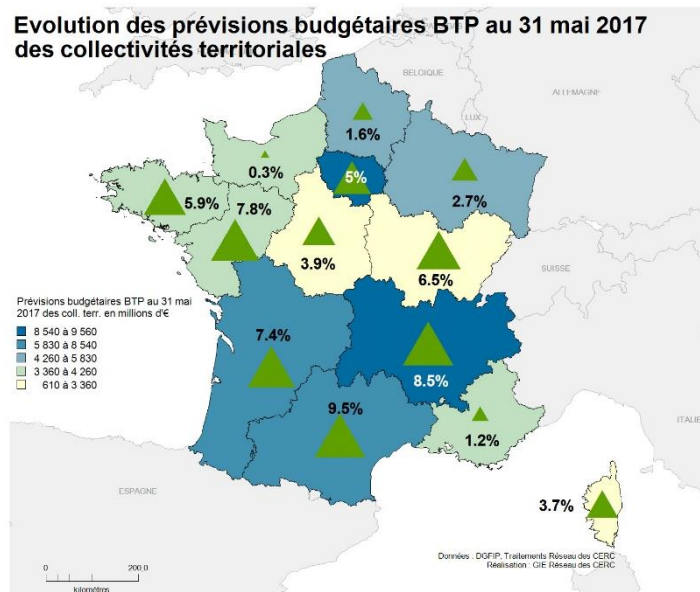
Evolution des prévisions budgétaires BTP au 31 mai 2017 des collectivités territoriales

BELGIQUE
LUX
ALLEMAGNE
SUISSE
ITALIE
ESPAGNE

1.6%
0.3%
5%
5.9%
7.8%
2.7%
3.9%
6.5%
7.4%
8.5%
9.5%
1.2%
3.7%

Prévisions budgétaires BTP au 31 mai 2017 des coll. terr. en millions d'€
8 540 à 9 560
5 830 à 8 540
4 260 à 5 830
3 360 à 4 260
610 à 3 360

0
200.0
kilomètres

Données : DGFIP, Traitements Réseau des CERC
Réalisation : GIE Réseau des CERC